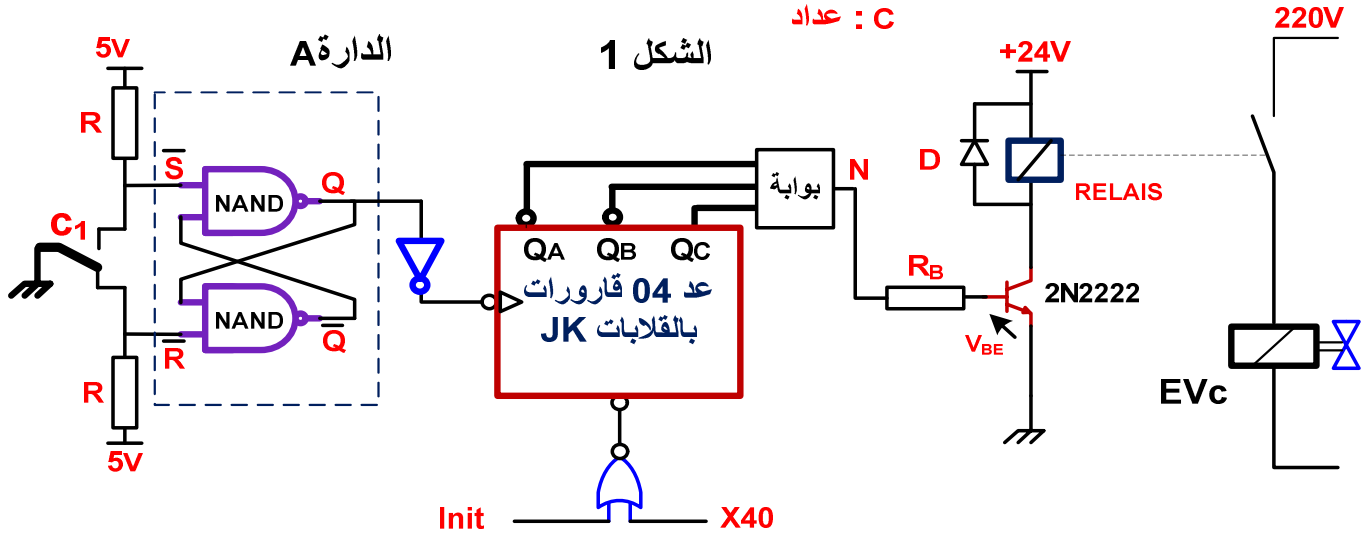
C : عداد

220V

5V

الدارةA

الشكل 1

+24V

R

$\overline{S}$

NAND

Q

بوابة

N

D

RELAIS

$C_1$

$Q_A$

$Q_B$

$Q_C$

NAND

$\overline{R}$

$\overline{Q}$

عد 04 قارورات بالقلابات JK

$R_B$

2N2222

$V_{BE}$

R

5V

EVc

Init

X40